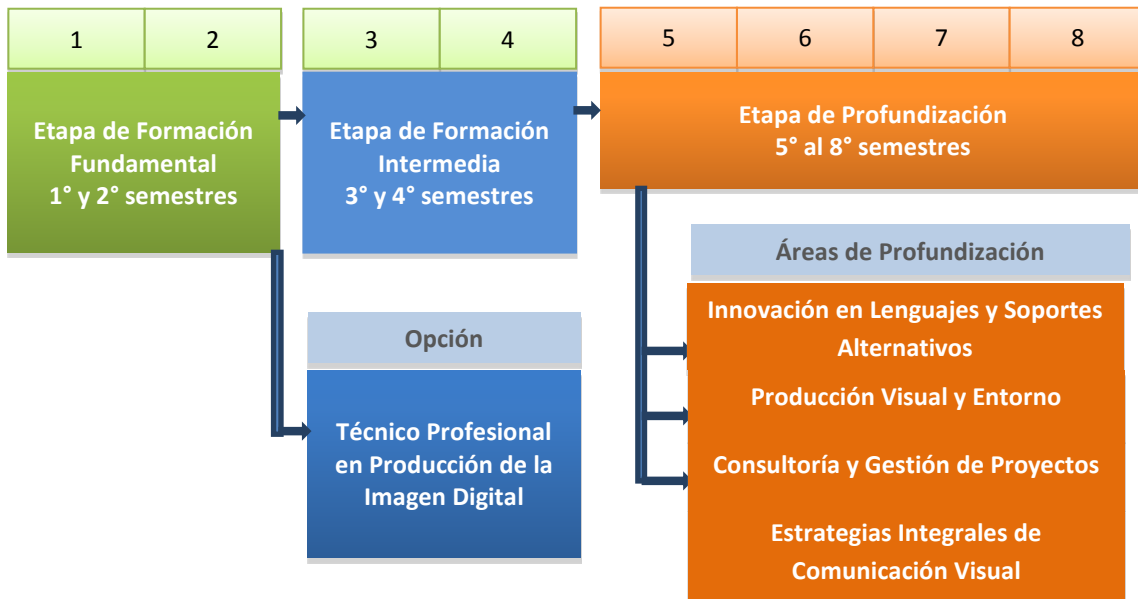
| 1 | 2 |
|---|---|

| 3 | 4 |
|---|---|

| 5 | 6 | 7 | 8 |
|---|---|---|---|

Etapa de Formación Fundamental
1° y 2° semestres

Etapa de Formación Intermedia
3° y 4° semestres

Etapa de Profundización
5° al 8° semestres

Áreas de Profundización

Innovación en Lenguajes y Soportes Alternativos

Producción Visual y Entorno

Consultoría y Gestión de Proyectos

Estrategias Integrales de Comunicación Visual

Opción

Técnico Profesional en Producción de la Imagen Digital